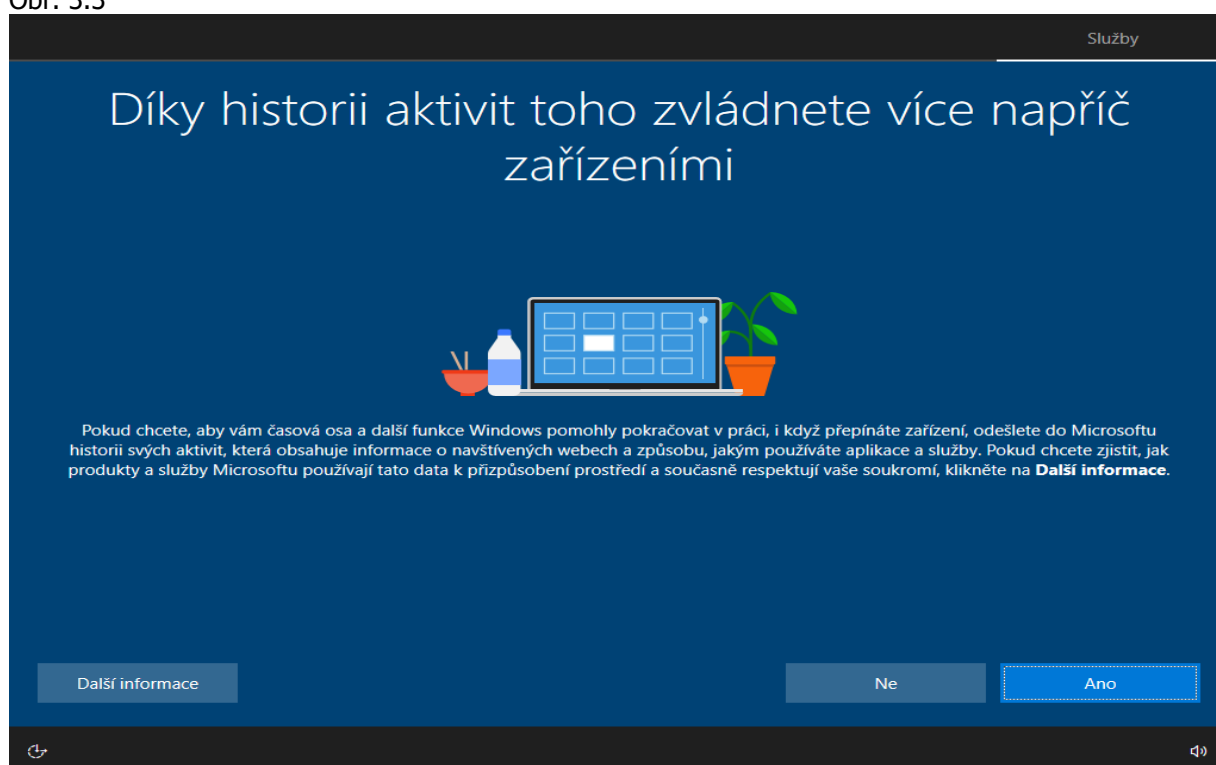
Obr. 3.5

Služby

Díky historii aktivit toho zvládnete více napříč zařízeními

Pokud chcete, aby vám časová osa a další funkce Windows pomohly pokračovat v práci, i když přepínáte zařízení, odešlete do Microsoftu historii svých aktivit, která obsahuje informace o navštívených webech a způsobu, jakým používáte aplikace a služby. Pokud chcete zjistit, jak produkty a služby Microsoftu používají tato data k přizpůsobení prostředí a současně respektují vaše soukromí, klikněte na **Další informace**.

Další informace

Ne

Ano